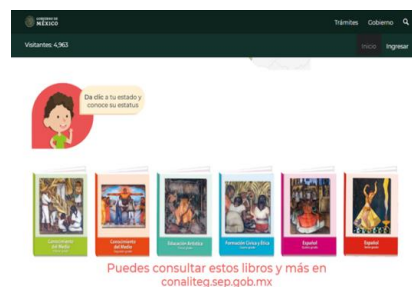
GOBIERNO DE
MÉXICO

Trámites Gobierno

Visitantes: 4,963

Inicio Ingresar

Da clic a tu estado y conoce su estatus

Conocimiento del Medio

Conocimiento del Medio

Educación Artística

Formación Cívica y Ética

Español

Español

Puedes consultar estos libros y más en conaliteg.sep.gob.mx